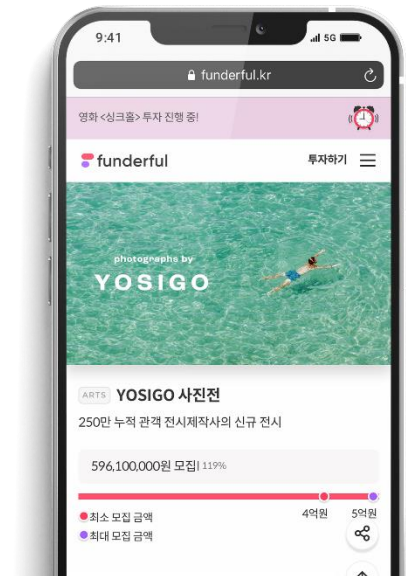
9:41
5G
funderful.kr

영화 <싱크홀> 투자 진행 중!

funderful
투자하기

photographs by
YOSIGO

ARTS YOSIGO 사진전
250만 누적 관객 전시제작사의 신규 전시

596,100,000원 모집 | 119%

4억원 5억원
최소 모집 금액
최대 모집 금액